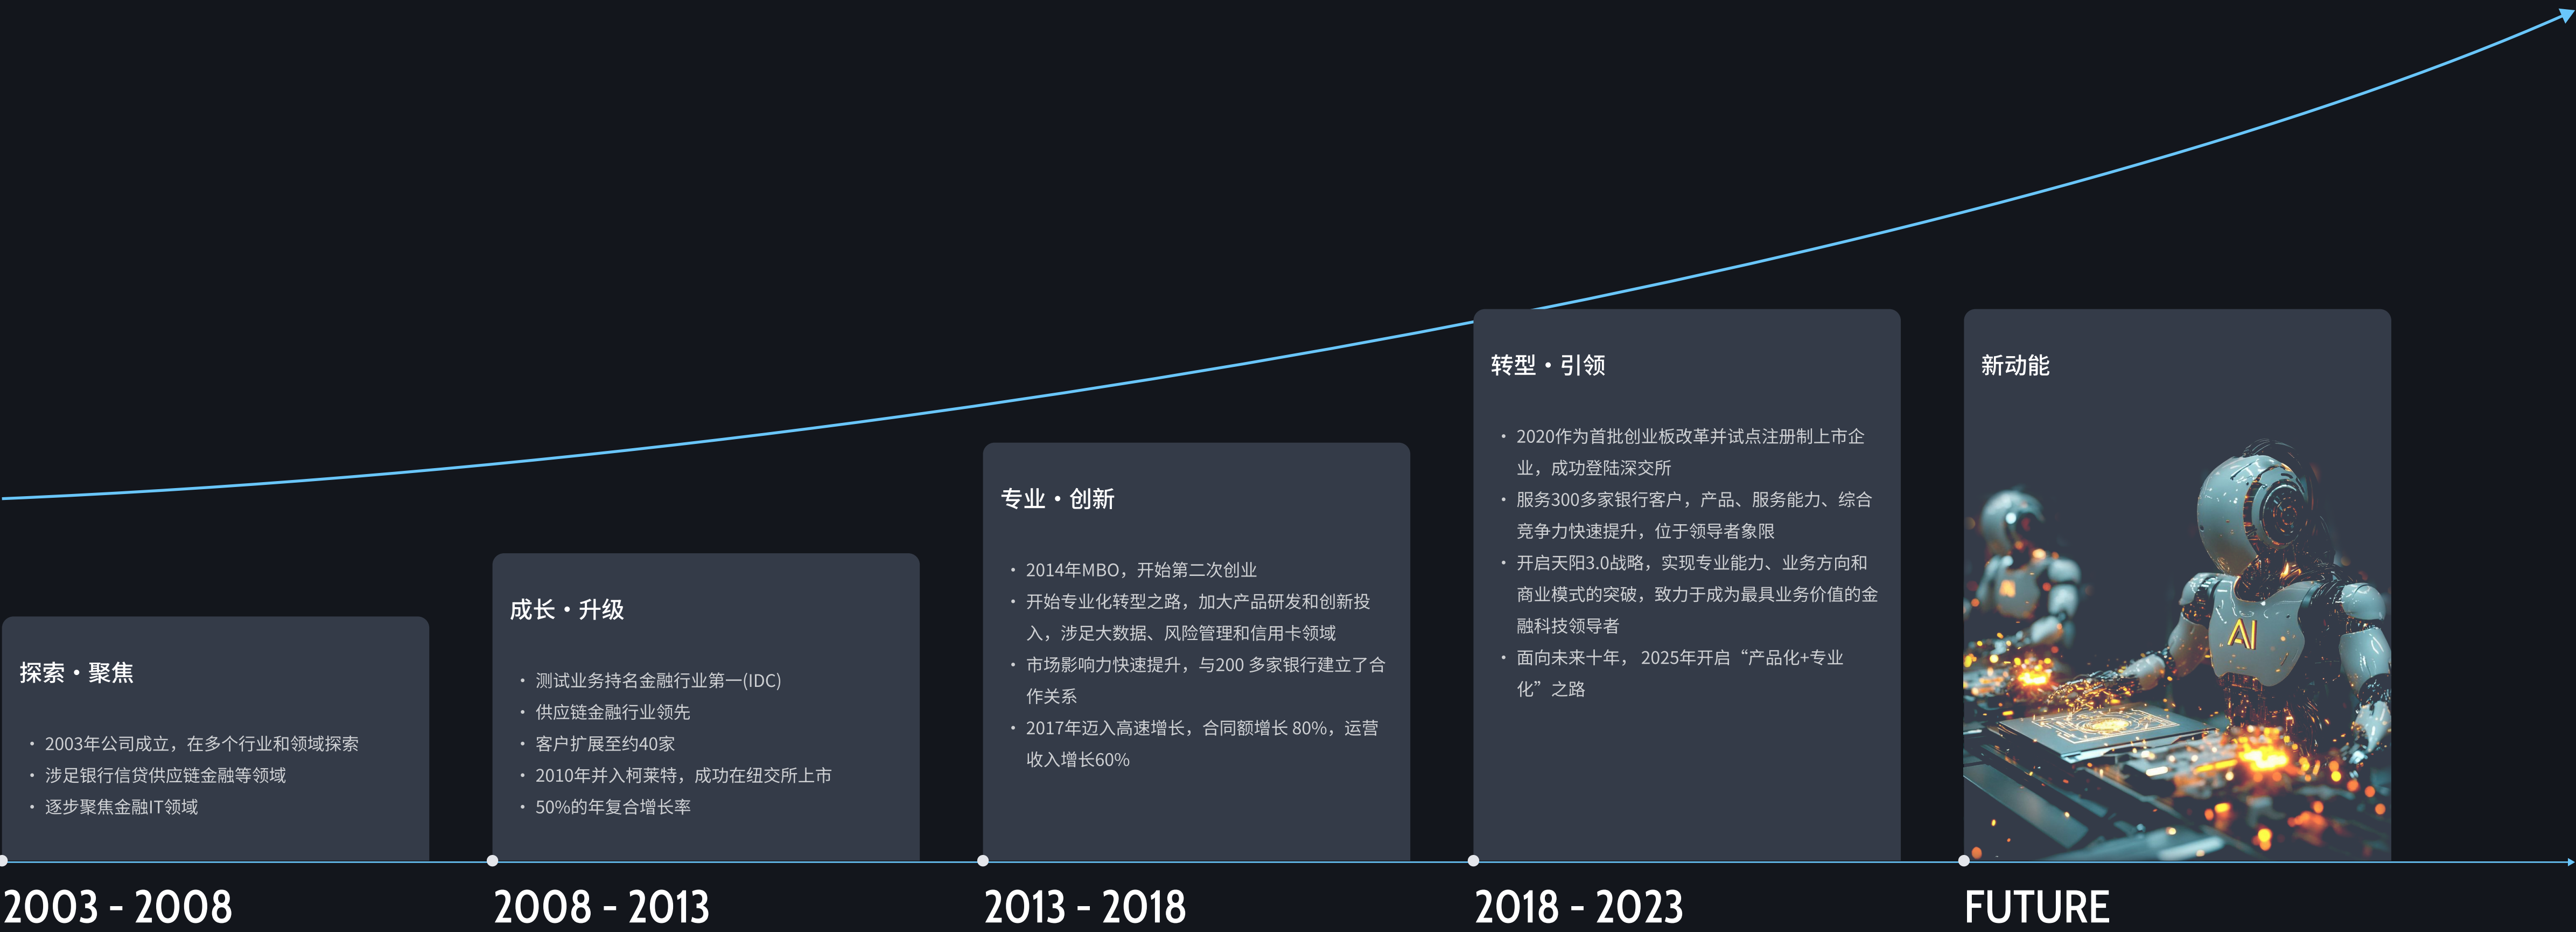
探索・聚焦

・2003年公司成立，在多个行业和领域探索
・涉足银行信贷供应链金融等领域
・逐步聚焦金融IT领域

2003 - 2008

成长・升级

・测试业务持名金融行业第一(IDC)
・供应链金融行业领先
・客户扩展至约40家
・2010年并入柯莱特，成功在纽交所上市
・50%的年复合增长率

2008 - 2013

专业・创新

・2014年MBO，开始第二次创业
・开始专业化转型之路，加大产品研发和创新投入，涉足大数据、风险管理和信用卡领域
・市场影响力快速提升，与200 多家银行建立了合作关系
・2017年迈入高速增长，合同额增长 80%，运营收入增长60%

2013 - 2018

转型・引领

・2020作为首批创业板改革并试点注册制上市企业，成功登陆深交所
・服务300多家银行客户，产品、服务能力、综合竞争力快速提升，位于领导者象限
・开启天阳3.0战略，实现专业能力、业务方向和商业模式的突破，致力于成为最具业务价值的金融科技领导者
・面向未来十年， 2025年开启“产品化+专业化”之路

2018 - 2023

新动能

AI

FUTURE